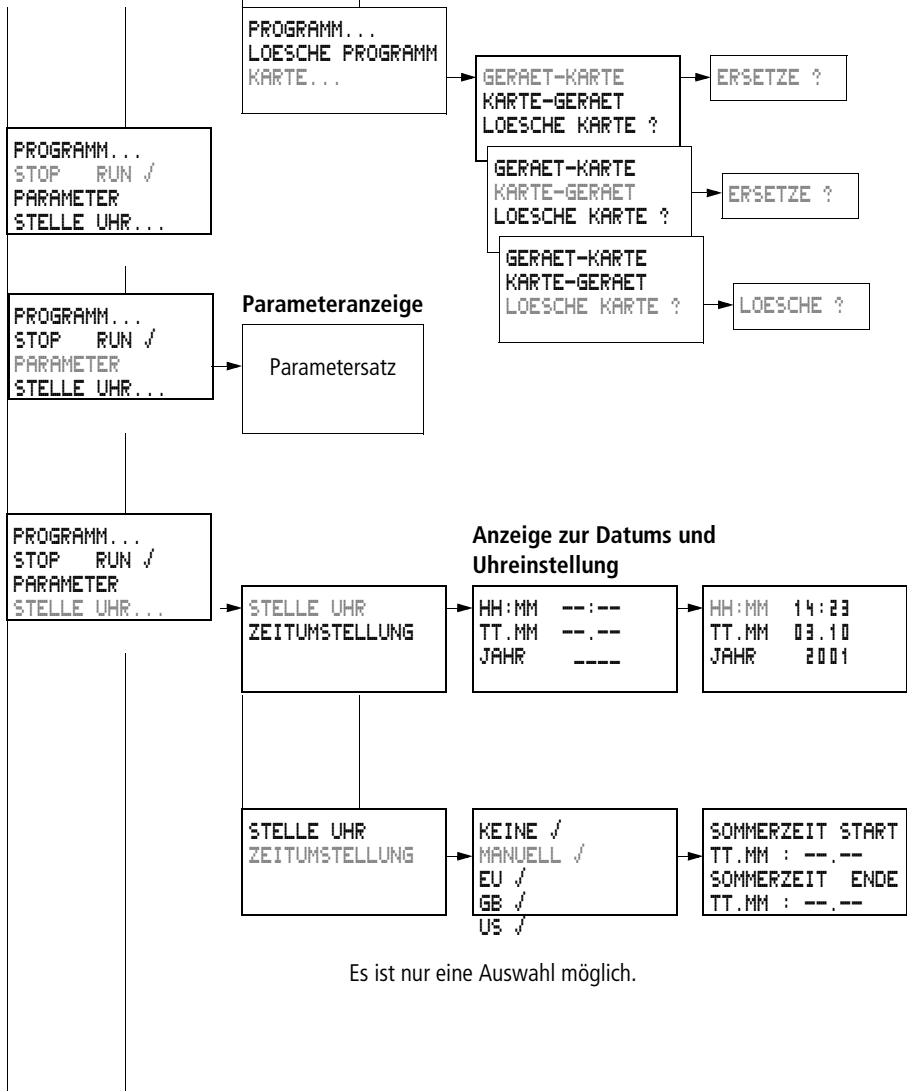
PROGRAMM...
LOESCHE PROGRAMM
KARTE...

GERAET-KARTE
KARTE-GERAET
LOESCHE KARTE ?

ERSETZE ?

PROGRAMM...
STOP RUN √
PARAMETER
STELLE UHR...

GERAET-KARTE
KARTE-GERAET
LOESCHE KARTE ?

ERSETZE ?

GERAET-KARTE
KARTE-GERAET
LOESCHE KARTE ?

LOESCHE ?

PROGRAMM...
STOP RUN √
PARAMETER
STELLE UHR...

**Parameteranzeige**

Parametersatz

PROGRAMM...
STOP RUN √
PARAMETER
STELLE UHR...

**Anzeige zur Datums und Uhreinstellung**

STELLE UHR
ZEITUMSTELLUNG

HH:MM --:--
TT.MM --.--
JAHR ----

HH:MM 14:23
TT.MM 03.10
JAHR 2001

STELLE UHR
ZEITUMSTELLUNG

KEINE √
MANUELL √
EU √
GB √
US √

SOMMERZEIT START
TT.MM : --.--
SOMMERZEIT ENDE
TT.MM : --.--

Es ist nur eine Auswahl möglich.